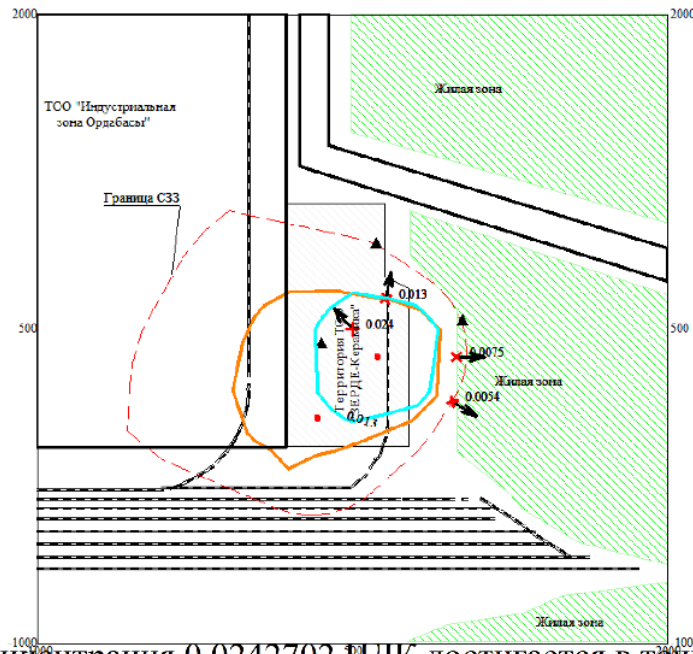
2000
2000
ТОО "Индустриальная зона Ордебасы"
Жилая зона
Граница СЗЗ
0.013
500
500
0.024
Территория ТОО "ВЕРДЕ-Керамика"
0.0075
Жилая зона
0.0054
0.013
Жилая зона
1000
1000
нцентрация 0.0342702 ПДК достигается в т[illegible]